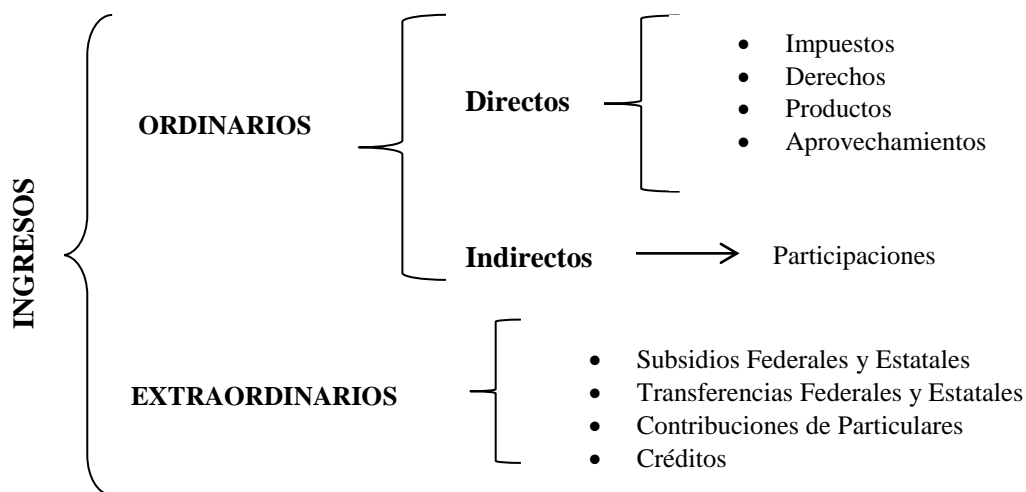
INGRESOS

ORDINARIOS

Directos

- Impuestos
- Derechos
- Productos
- Aprovechamientos

Indirectos

Participaciones

EXTRAORDINARIOS

- Subsidios Federales y Estatales
- Transferencias Federales y Estatales
- Contribuciones de Particulares
- Créditos